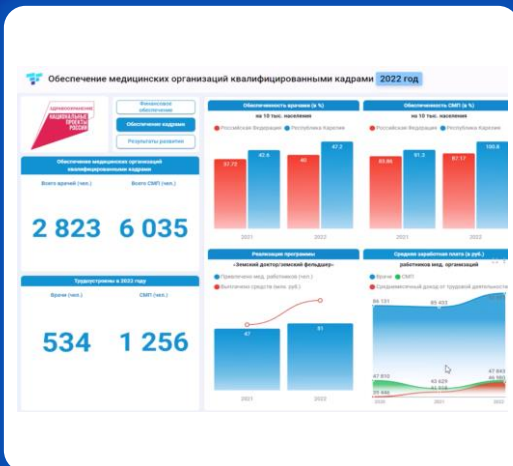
Обеспечение медицинских организаций квалифицированными кадрами 2022 год

ЗДРАВООХРАНЕНИЕ
НАЦИОНАЛЬНЫЕ ПРОЕКТЫ РОССИИ

Финансовое обеспечение

Обеспечение кадрами

Результаты развития

Обеспечение медицинских организаций квалифицированными кадрами

Всего врачей (чел.)

Всего СМП (чел.)

2 823

6 035

Трудоустроены в 2022 году

Врачи (чел.)

СМП (чел.)

534

1 256

Обеспеченность врачами (в %)
на 10 тыс. населения

Российская Федерация
Республика Карелия

37.72
42.6
40
47.2

2021
2022

Обеспеченность СМП (в %)
на 10 тыс. населения

Российская Федерация
Республика Карелия

80.86
91.2
81.17
100.6

2021
2022

Реализация программы
«Земский доктор/земский фельдшер»

Привлечено мед. работников (чел.)
Выплачено средств (млн. руб.)

47
51

2021
2022

Средняя заработная плата (в руб.)
работников мед. организаций

Врачи
СМП
Среднемесячный доход от трудовой деятельности

84 151
85 433
47 810
40 629
47 843
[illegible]
46 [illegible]

2020
2021
2022